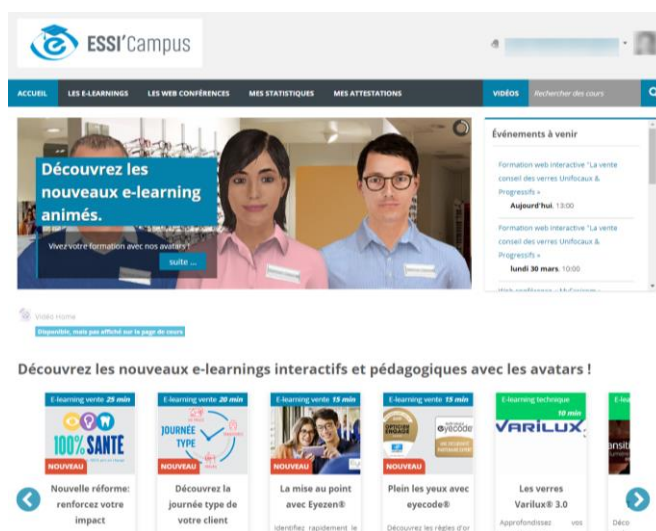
ESSI'Campus

ACCUEIL | LES E-LEARNINGS | LES WEB CONFÉRENCES | MES STATISTIQUES | MES ATTESTATIONS | VIDÉOS | Rechercher des cours

Découvrez les nouveaux e-learning animés.

Vivez votre formation avec nos avatars !

suite ...

Événements à venir

Formation web interactive "La vente conseil des verres Unifocaux & Progressifs »
Aujourd'hui, 13:00

Formation web interactive "La vente conseil des verres Unifocaux & Progressifs »
lundi 30 mars, 10:00

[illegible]

Vidéo Home

Disponible, mais pas affiché sur la page de cours

Découvrez les nouveaux e-learnings interactifs et pédagogiques avec les avatars !

E-learning vente 25 min
100% SANTÉ
NOUVEAU
Nouvelle réforme: renforcez votre impact

E-learning vente 20 min
JOURNÉE TYPE
NOUVEAU
Découvrez la journée type de votre client

E-learning vente 15 min
NOUVEAU
La mise au point avec Eyezen®
Identifiez rapidement le

E-learning vente 15 min
eyecode
NOUVEAU
Plein les yeux avec eyecode®
Découvrez les règles d'or

E-learning technique 10 min
VARILUX
Les verres Varilux® 3.0
Approfondissez vos

E-lea
Déco